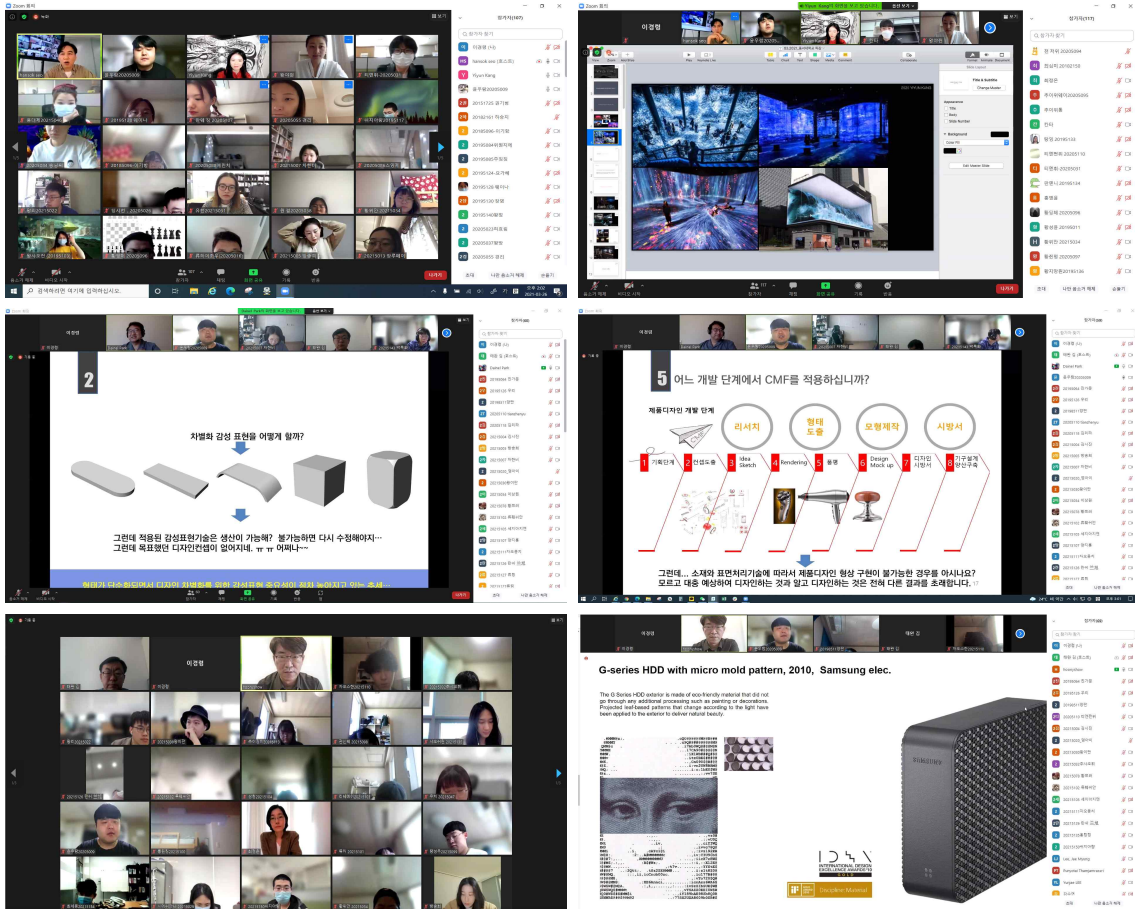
2

차별화 감성 표현을 어떻게 할까?

그런데 적용된 감성표현기술은 생산이 가능해? 불가능하면 다시 수정해야지…
그런데 목표했던 디자인컨셉이 없어지네. ㅠㅠ 어쩌나~~

5 어느 개발 단계에서 CMF를 적용하십니까?

제품디자인 개발 단계

리서치

형태도출

모형제작

시방서

1 기획단계

2 컨셉도출

3 Idea Sketch

4 Rendering

5 품평

6 Design Mock up

7 디자인 시방서

8 기구설계 양산구축

그런데… 소재와 표면처리기술에 따라서 제품디자인 형상 구현이 불가능한 경우를 아시나요?
모르고 대충 예상하며 디자인하는 것과 알고 디자인하는 것은 전혀 다른 결과를 초래합니다.

G-series HDD with micro mold pattern, 2010, Samsung elec.

The G Series HDD exterior is made of eco-friendly material that did not go through any additional processing such as painting or decorations. Projected leaf-based patterns that change according to the light have been applied to the exterior to deliver natural beauty.

IDEA INTERNATIONAL DESIGN EXCELLENCE AWARDS'10

Discipline: Material

SAMSUNG

참가자(107)

나가기

이경형